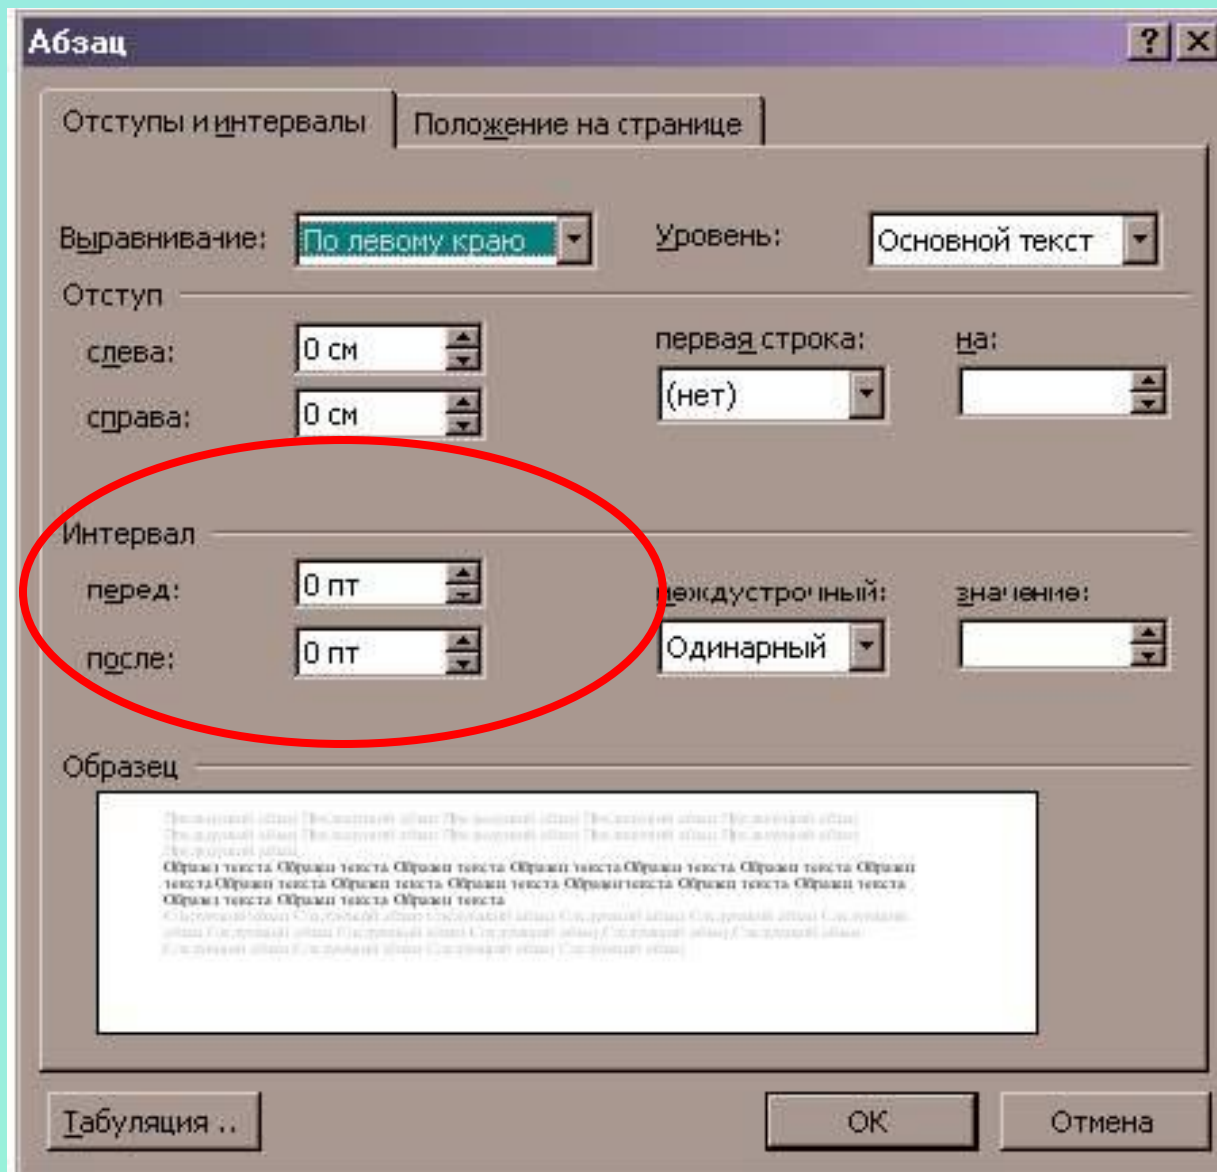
Абзац

?

Отступы и интервалы | Положение на странице

Выравнивание: По левому краю

Уровень: Основной текст

Отступ

слева: 0 см

справа: 0 см

первая строка: (нет)

на:

Интервал

перед: 0 пт

после: 0 пт

междустрочный: Одинарный

значение:

Образец

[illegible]

Образец текста Образец текста Образец текста Образец текста Образец текста Образец текста Образец текста Образец текста Образец текста Образец текста Образец текста Образец текста Образец текста Образец текста Образец текста Образец текста

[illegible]

Табуляция ..

ОК

Отмена